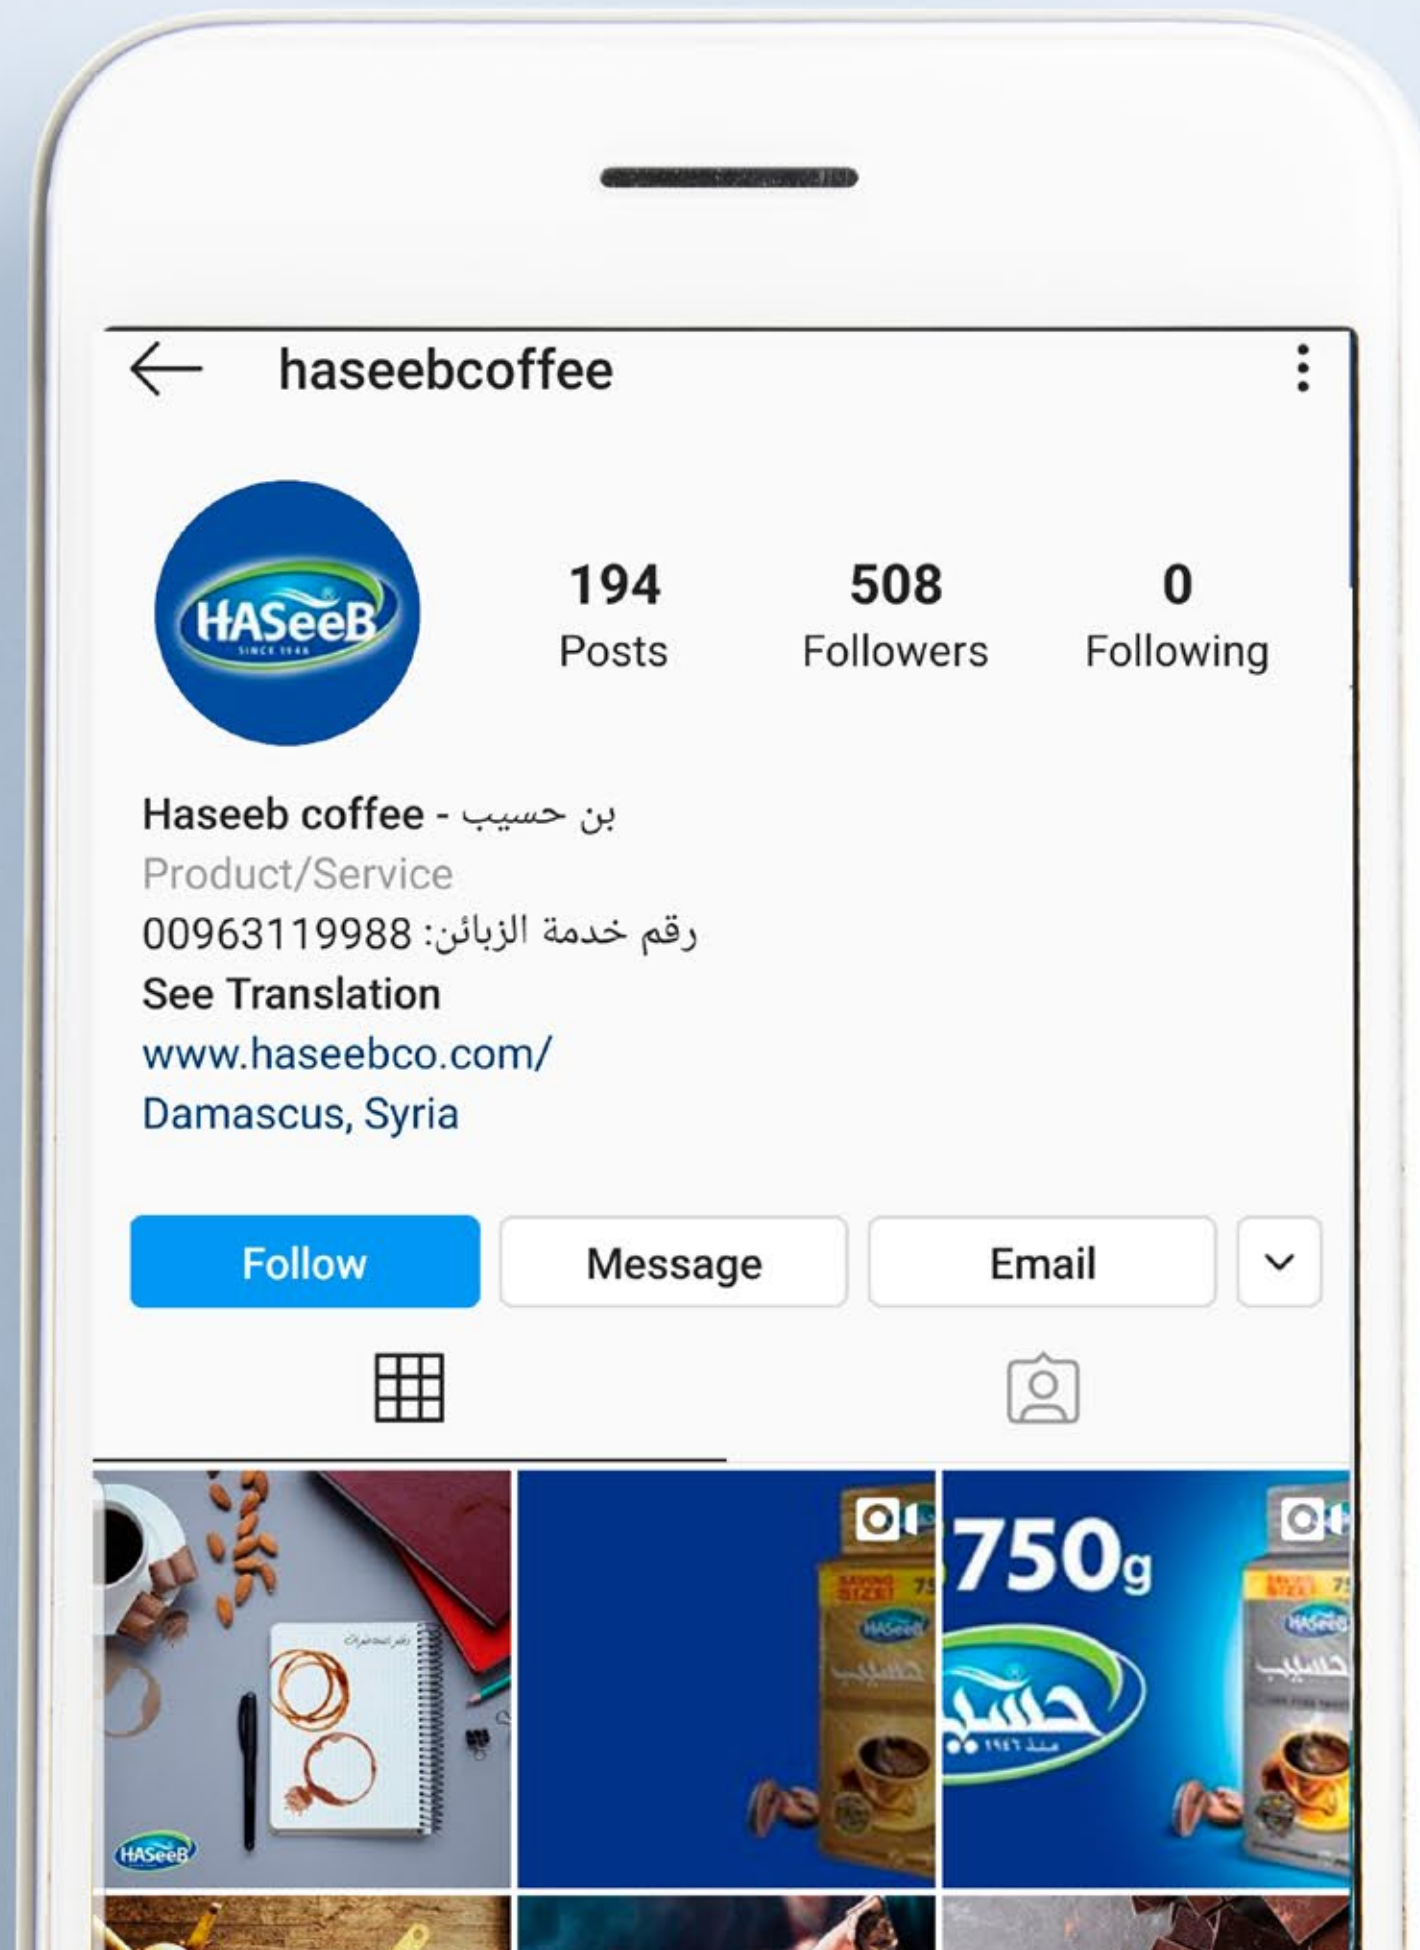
haseebcoffee

HASeeB
SINCE 1946

194
Posts

508
Followers

0
Following

Haseeb coffee - بن حسيب
Product/Service
رقم خدمة الزبائن: 00963119988
See Translation
www.haseebco.com/
Damascus, Syria

Follow
Message
Email

HASeeB

HASeeB
حسيب

750g
حسيب
منذ ١٩٤٦
HASeeB
حسيب